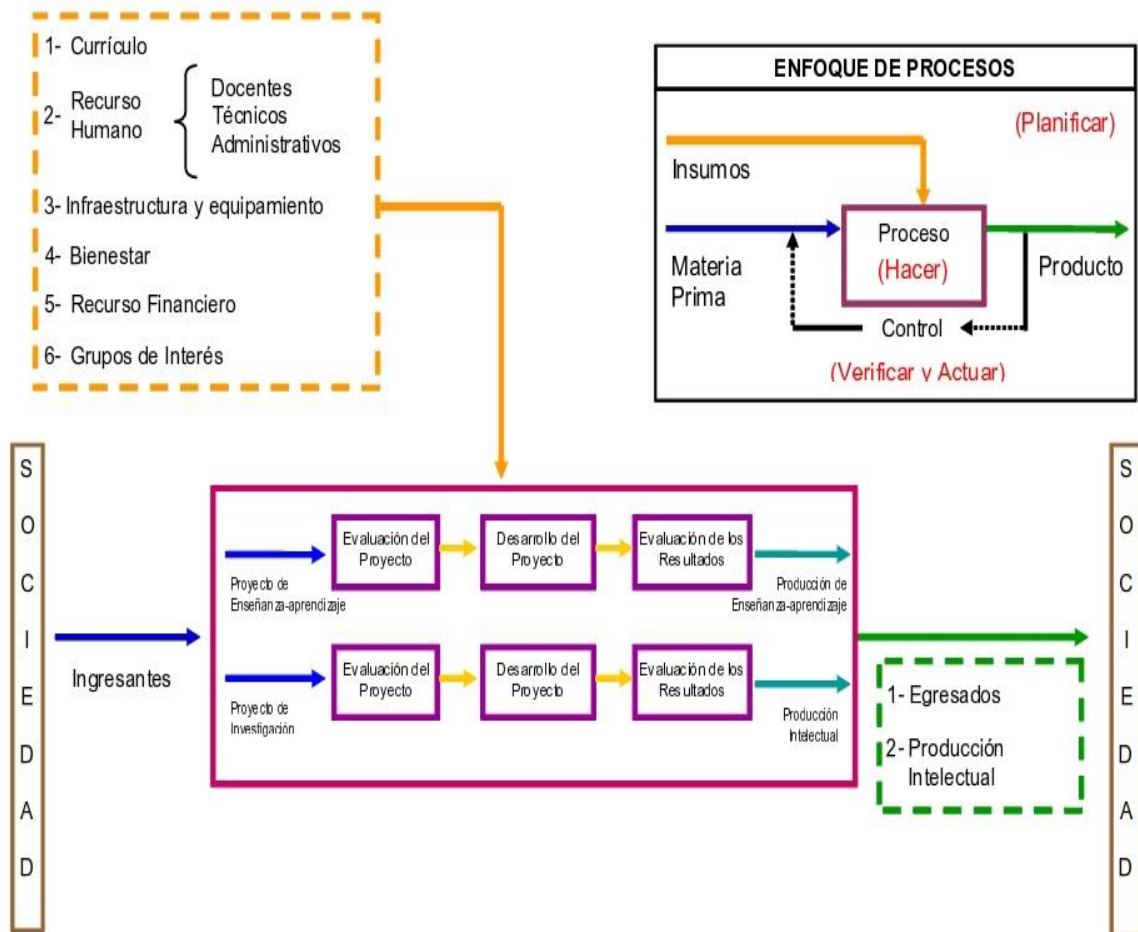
1- Currículo

2- Recurso Humano

Docentes
Técnicos
Administrativos

3- Infraestructura y equipamiento

4- Bienestar

5- Recurso Financiero

6- Grupos de Interés

ENFOQUE DE PROCESOS

(Planificar)

Insumos

Proceso
(Hacer)

Materia Prima

Producto

Control

(Verificar y Actuar)

S
O
C
I
E
D
A
D

Ingresantes

Proyecto de Enseñanza-aprendizaje

Evaluación del Proyecto

Desarrollo del Proyecto

Evaluación de los Resultados

Producción de Enseñanza-aprendizaje

Proyecto de Investigación

Evaluación del Proyecto

Desarrollo del Proyecto

Evaluación de los Resultados

Producción Intelectual

1- Egresados

2- Producción Intelectual

S
O
C
I
E
D
A
D